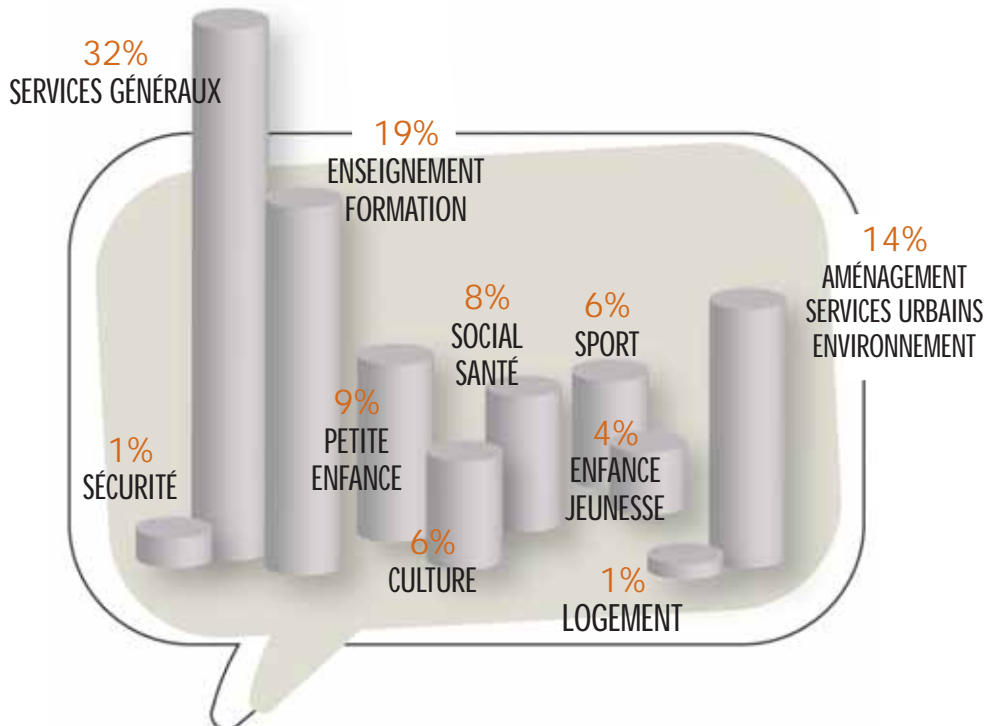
32%
SERVICES GÉNÉRAUX

19%
ENSEIGNEMENT
FORMATION

14%
AMÉNAGEMENT
SERVICES URBAINS
ENVIRONNEMENT

8%
SOCIAL
SANTÉ

6%
SPORT

9%
PETITE
ENFANCE

4%
ENFANCE
JEUNESSE

1%
SÉCURITÉ

6%
CULTURE

1%
LOGEMENT